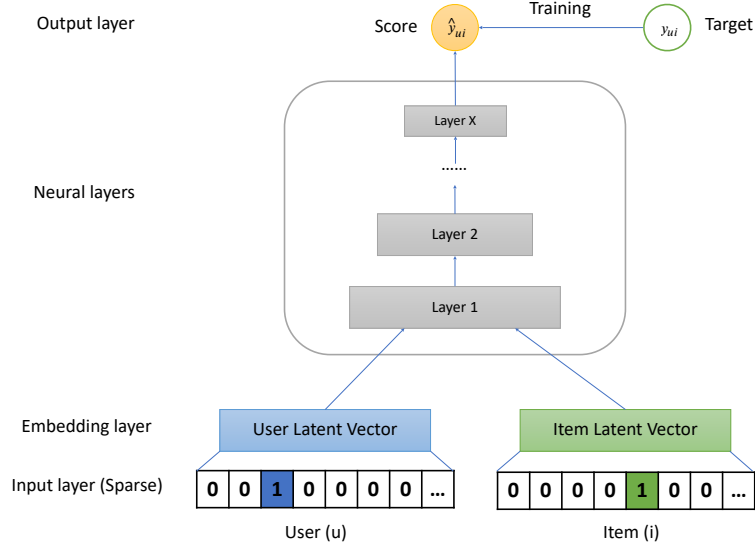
Output layer

Score $\hat{y}_{ui}$ Training $y_{ui}$ Target

Layer X

......

Neural layers

Layer 2

Layer 1

Embedding layer

User Latent Vector

Item Latent Vector

Input layer (Sparse)

| 0 | 0 | 1 | 0 | 0 | 0 | 0 | ... |
|---|---|---|---|---|---|---|---|

| 0 | 0 | 0 | 0 | 1 | 0 | 0 | ... |
|---|---|---|---|---|---|---|---|

User (u)

Item (i)